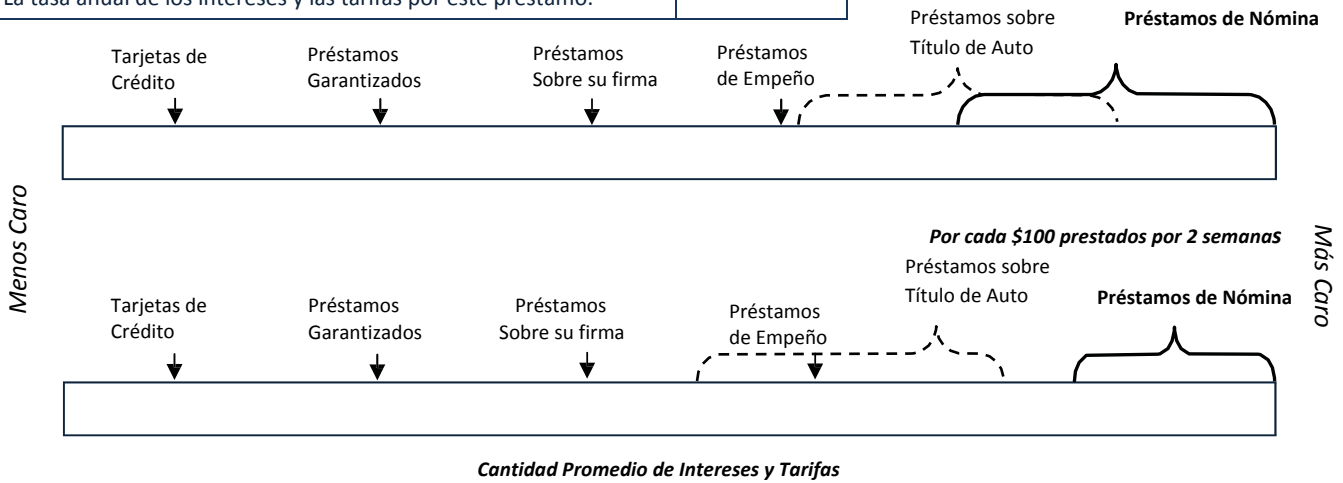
La tasa anual de los intereses y las tarifas por este préstamo.

Préstamos sobre Título de Auto

Préstamos de Nómina

Tarjetas de Crédito

Préstamos Garantizados

Préstamos Sobre su firma

Préstamos de Empeño

Menos Caro

Más Caro

*Por cada \$100 prestados por 2 semanas*

Préstamos sobre Título de Auto

Tarjetas de Crédito

Préstamos Garantizados

Préstamos Sobre su firma

Préstamos de Empeño

Préstamos de Nómina

*Cantidad Promedio de Intereses y Tarifas*